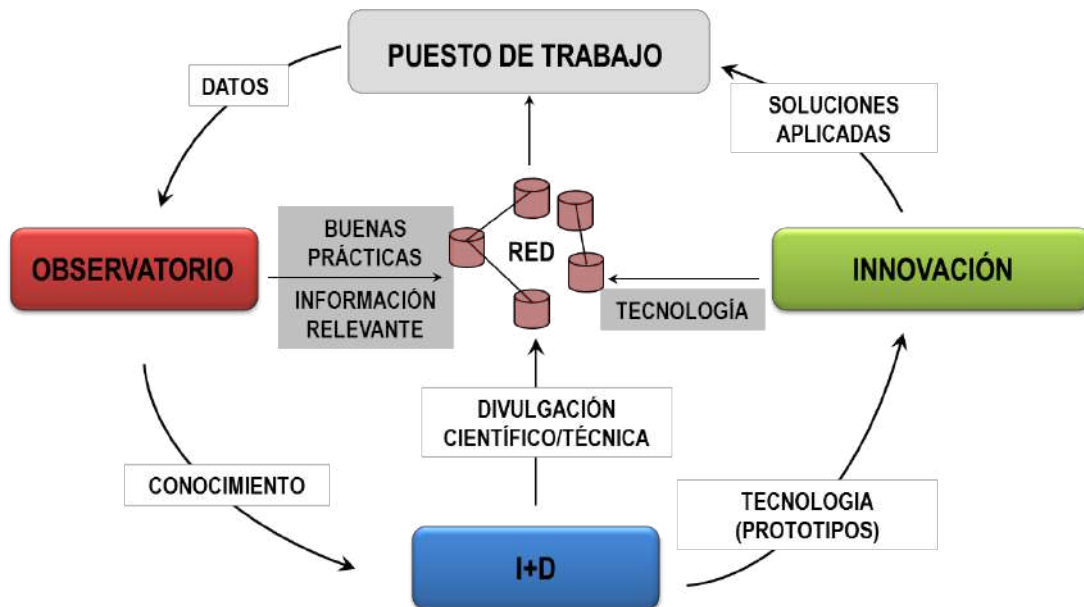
PUESTO DE TRABAJO

DATOS

SOLUCIONES APLICADAS

OBSERVATORIO

BUENAS PRÁCTICAS

INFORMACIÓN RELEVANTE

RED

TECNOLOGÍA

INNOVACIÓN

DIVULGACIÓN CIENTÍFICO/TÉCNICA

CONOCIMIENTO

TECNOLOGIA (PROTOTIPOS)

I+D